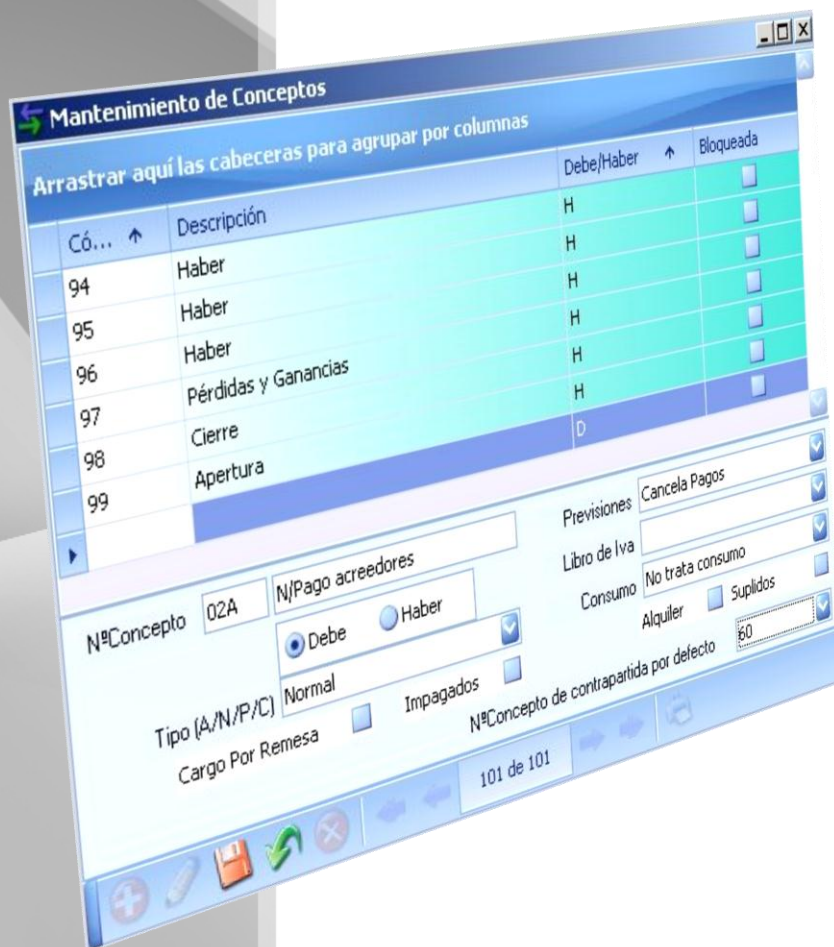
Mantenimiento de Conceptos

Arrastrar aquí las cabeceras para agrupar por columnas

| Có... | Descripción | Debe/Haber | Bloqueada |
|---|---|---|---|
| 94 | Haber | H | |
| 95 | Haber | H | |
| 96 | Haber | H | |
| 97 | Pérdidas y Ganancias | H | |
| 98 | Cierre | H | |
| 99 | Apertura | D | |

NºConcepto 02A N/Pago acreedores
Debe Haber
Tipo (A/N/P/C) Normal
Impagados
Cargo Por Remesa

Previsiones Cancela Pagos
Libro de Iva
Consumo No trata consumo
Alquiler Suplidos
NºConcepto de contrapartida por defecto 60

101 de 101